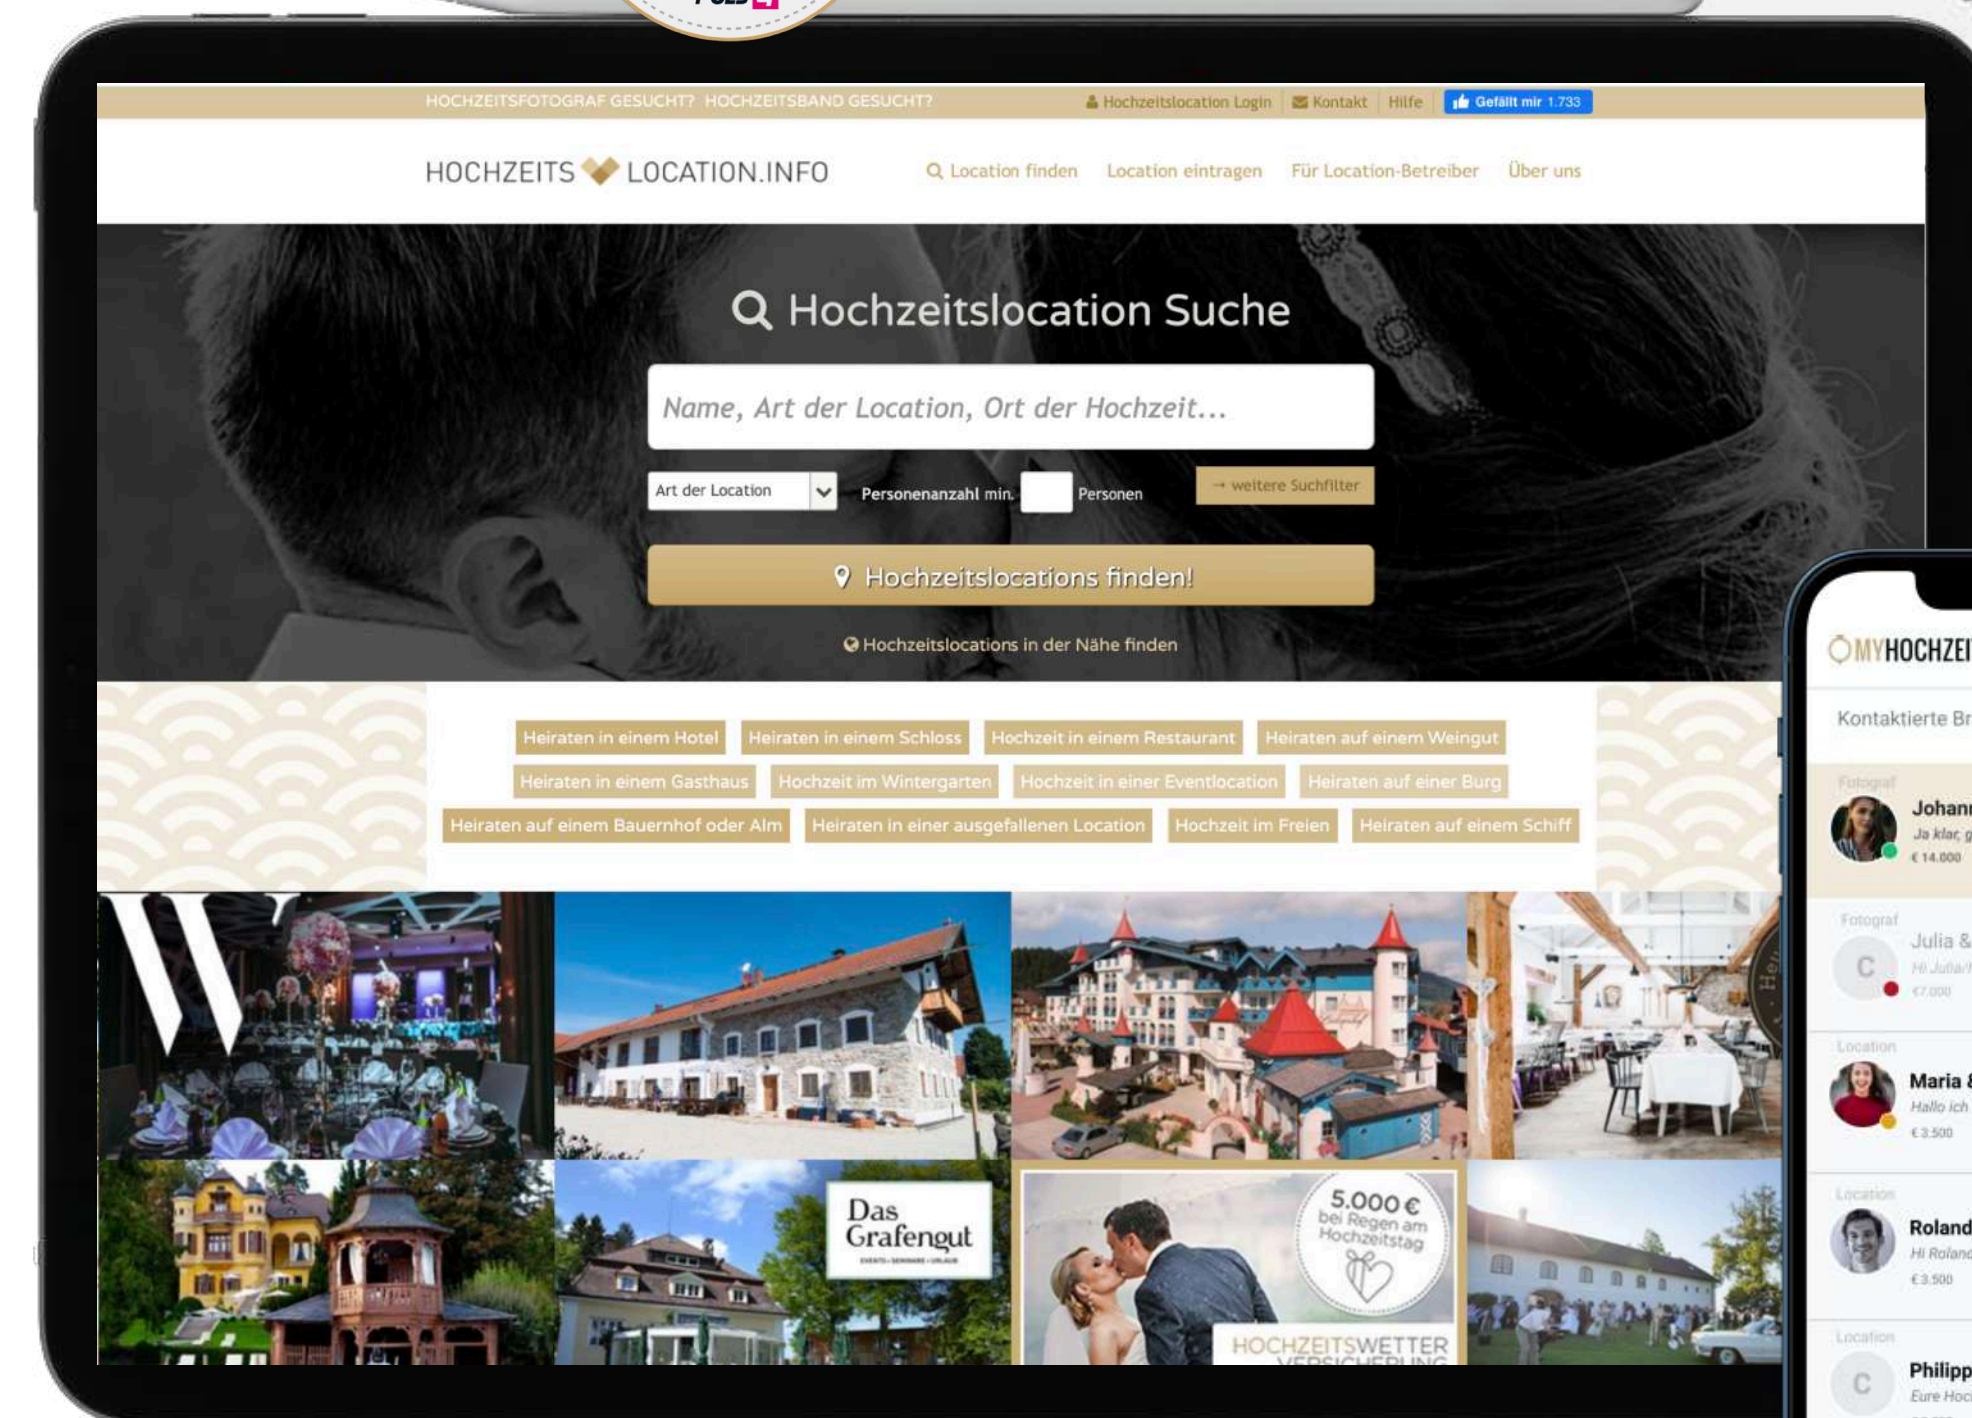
HOCHZEITSFOTOGRAF GESUCHT? HOCHZEITSBAND GESUCHT?

Hochzeitslocation Login | Kontakt | Hilfe | Gefällt mir 1.733

HOCHZEITS LOCATION.INFO

Location finden | Location eintragen | Für Location-Betreiber | Über uns

Hochzeitslocation Suche

Name, Art der Location, Ort der Hochzeit...

Art der Location | Personenanzahl min. | Personen | → weitere Suchfilter

Hochzeitslocations finden!

Hochzeitslocations in der Nähe finden

Heiraten in einem Hotel | Heiraten in einem Schloss | Hochzeit in einem Restaurant | Heiraten auf einem Weingut

Heiraten in einem Gasthaus | Hochzeit im Wintergarten | Hochzeit in einer Eventlocation | Heiraten auf einer Burg

Heiraten auf einem Bauernhof oder Alm | Heiraten in einer ausgefallenen Location | Hochzeit im Freien | Heiraten auf einem Schiff

Das Grafengut

5.000 € bei Regen am Hochzeitstag

HOCHZEITSWETTER

MYHOCHZEI

Kontaktierte Br

Fotograf
Johann
Ja klar, g
€ 14.000

Fotograf
Julia &
Hi Julia/
€7.000

Location
Maria
Hallo ich
€ 3.500

Location
Roland
Hi Roland
€ 3.500

Location
Philipp
Eure Hoc